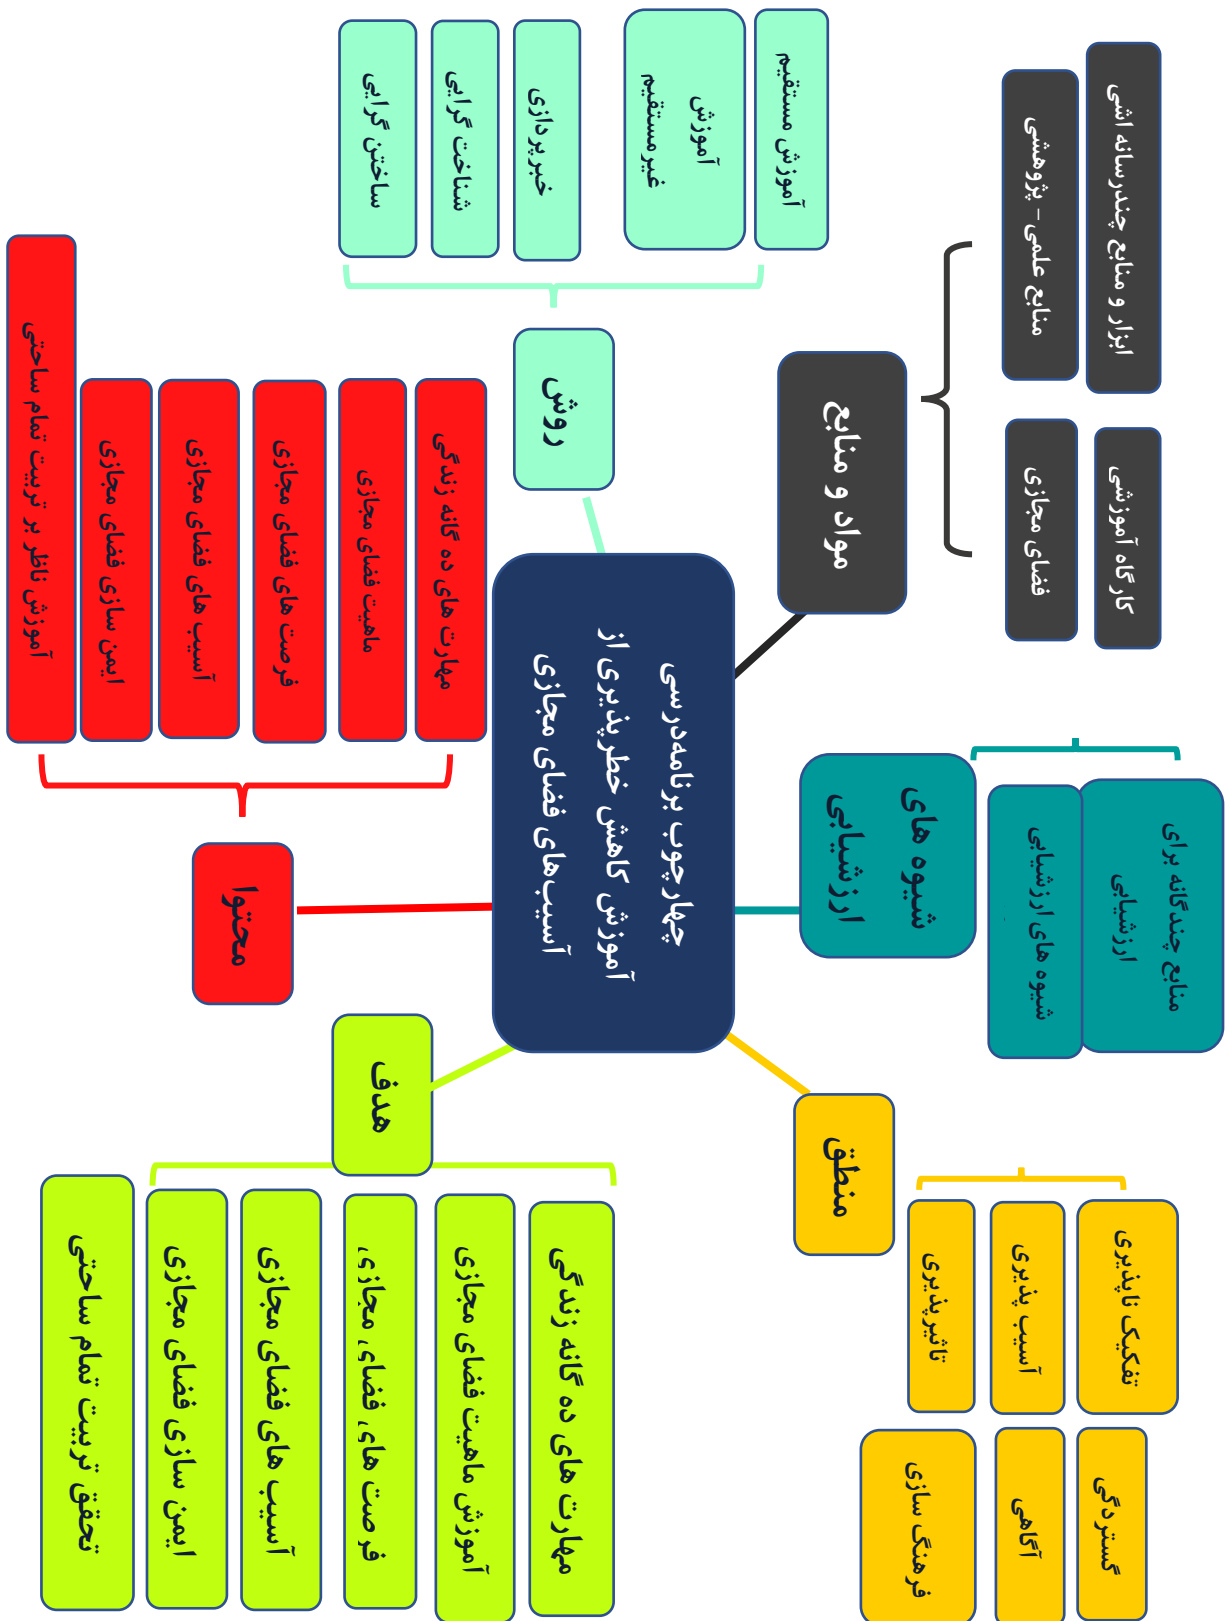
چهارچوب برنامه‌درسی آموزش کاهش خطرپذیری از آسیب‌های فضای مجازی

مواد و منابع

ابزار و منابع چندرسانه اشی

منابع علمی - پژوهشی

کارگاه آموزشی

فضای مجازی

روش

آموزش مستقیم

آموزش غیرمستقیم

خبرپردازی

شناخت گرایی

ساختن گرایی

محتوا

مهارت های ده گانه زندگی

ماهیت فضای مجازی

فرصت های فضای مجازی

آسیب های فضای مجازی

ایمن سازی فضای مجازی

آموزش ناظر بر تربیت تمام ساحتی

شیوه های ارزشیابی

منابع چندگانه برای ارزشیابی

شیوه های ارزشیابی

هدف

مهارت های ده گانه زندگی

آموزش ماهیت فضای مجازی

فرصت های فضای، مجازی،

آسیب های فضای مجازی

ایمن سازی فضای مجازی

تحقق تربیت تمام ساحتی

منطق

تفکیک ناپذیری

آسیب پذیری

تاثیرپذیری

گستردگی

آگاهی

فرهنگ سازی